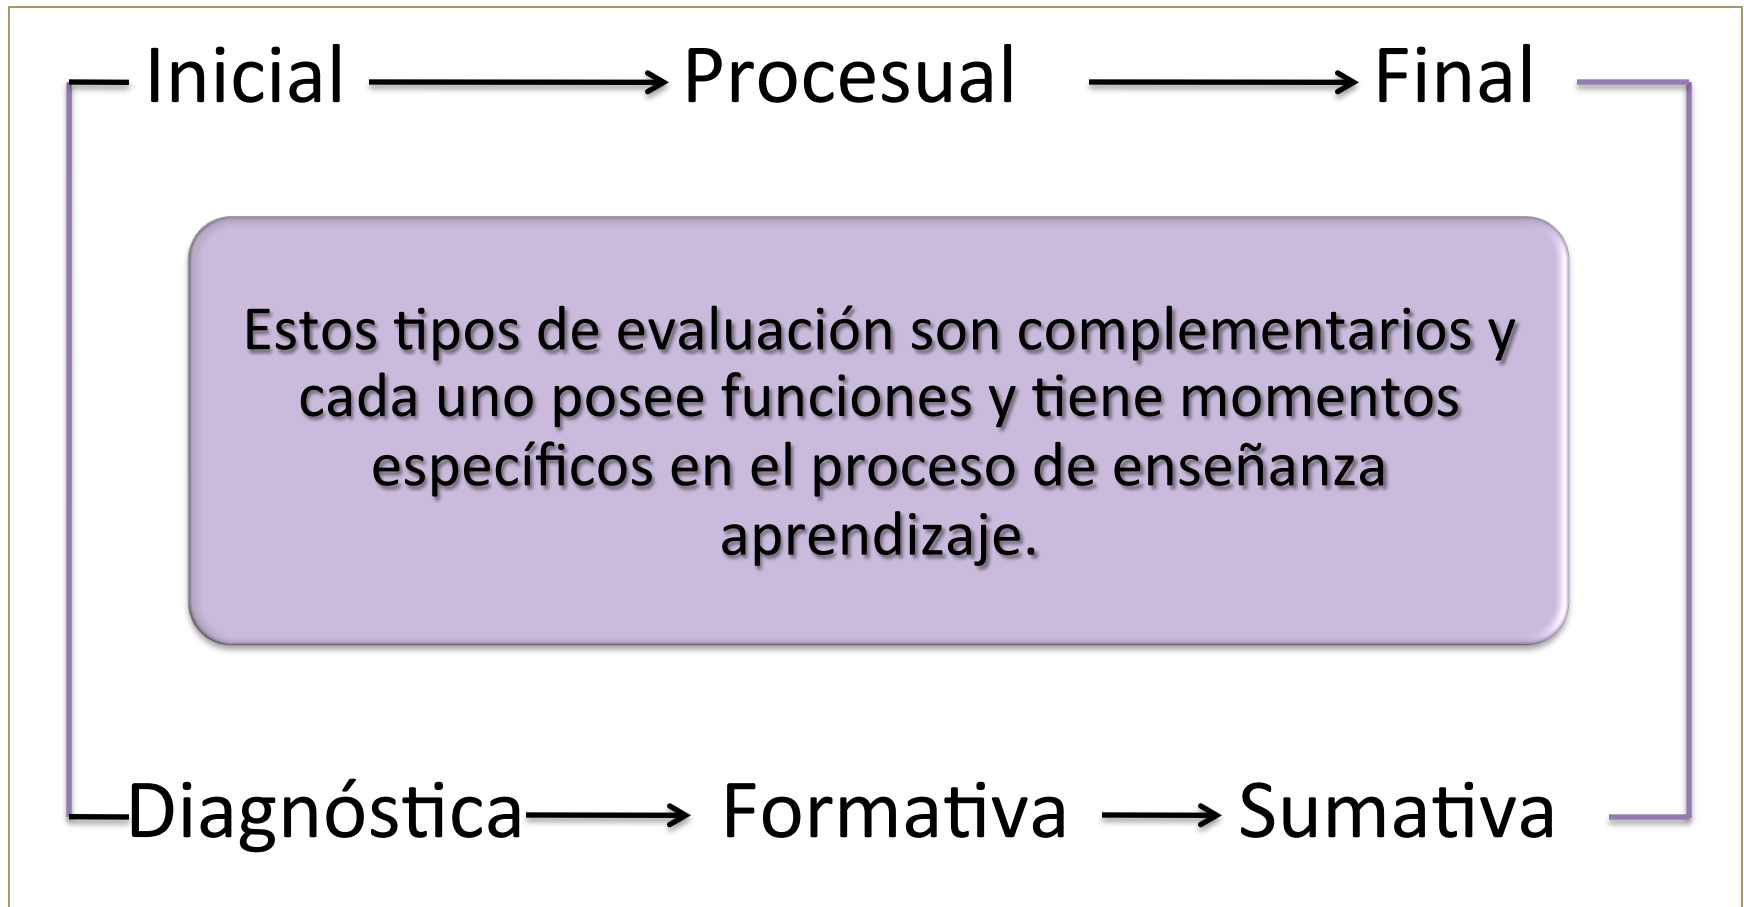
Inicial → Procesual → Final

Estos tipos de evaluación son complementarios y cada uno posee funciones y tiene momentos específicos en el proceso de enseñanza aprendizaje.

Diagnóstica → Formativa → Sumativa